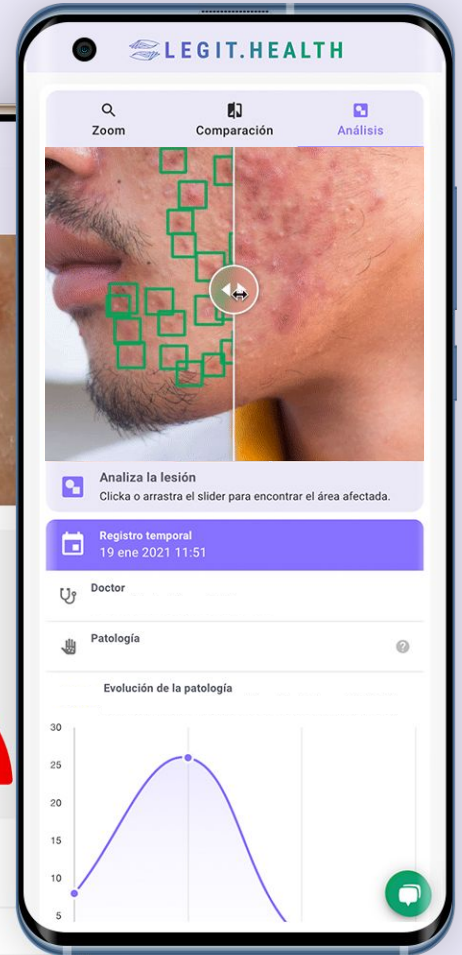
LEGIT.HEALTH

Zoom

Comparación

Análisis

Analiza la lesión

Clicka o arrastra el slider para encontrar el área afectada.

Registro temporal

19 ene 2021 11:51

Doctor

Patología

Evolución de la patología

30

25

20

15

10

5